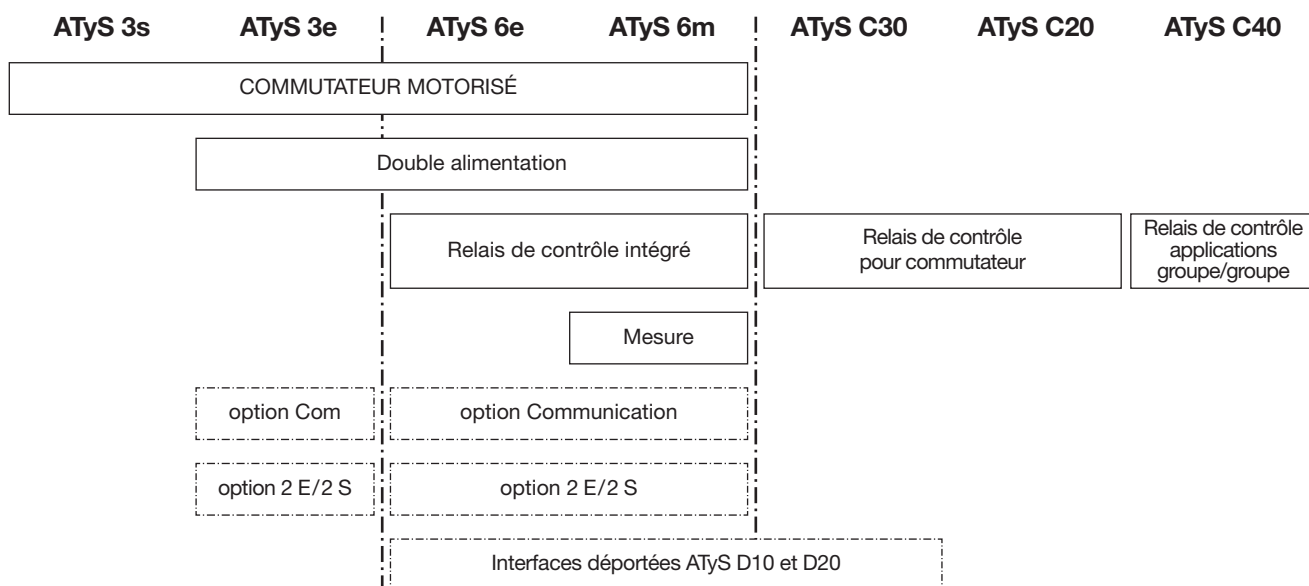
ATyS 3s ATyS 3e ATyS 6e ATyS 6m ATyS C30 ATyS C20 ATyS C40

COMMUTATEUR MOTORISÉ

Double alimentation

Relais de contrôle intégré

Relais de contrôle pour commutateur

Relais de contrôle applications groupe/groupe

Mesure

option Com

option Communication

option 2 E/2 S

option 2 E/2 S

Interfaces déportées ATyS D10 et D20